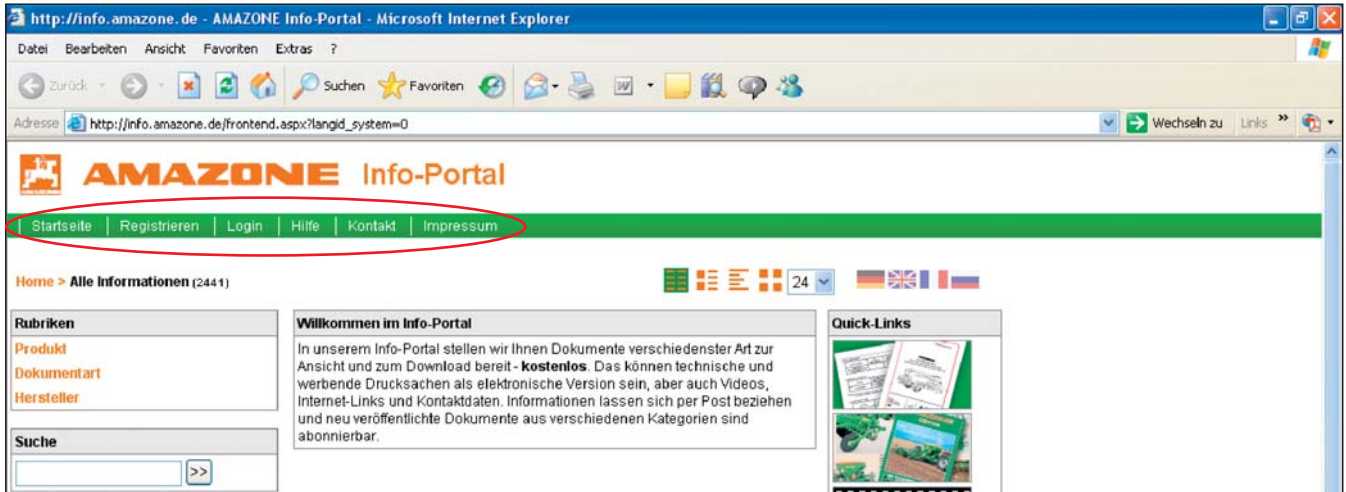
http://info.amazone.de - AMAZONE Info-Portal - Microsoft Internet Explorer

Datei Bearbeiten Ansicht Favoriten Extras ?

Zurück Suchen Favoriten

Adresse http://info.amazone.de/frontend.aspx?langid_system=0 Wechseln zu Links »

AMAZONE Info-Portal

Startseite | Registrieren | Login | Hilfe | Kontakt | Impressum

Home > Alle Informationen (2441)

24

Rubriken
Produkt
Dokumentart
Hersteller

Suche
>>

Willkommen im Info-Portal

In unserem Info-Portal stellen wir Ihnen Dokumente verschiedenster Art zur Ansicht und zum Download bereit - **kostenlos**. Das können technische und werbende Drucksachen als elektronische Version sein, aber auch Videos, Internet-Links und Kontaktdaten. Informationen lassen sich per Post beziehen und neu veröffentlichte Dokumente aus verschiedenen Kategorien sind abonnierbar.

Quick-Links